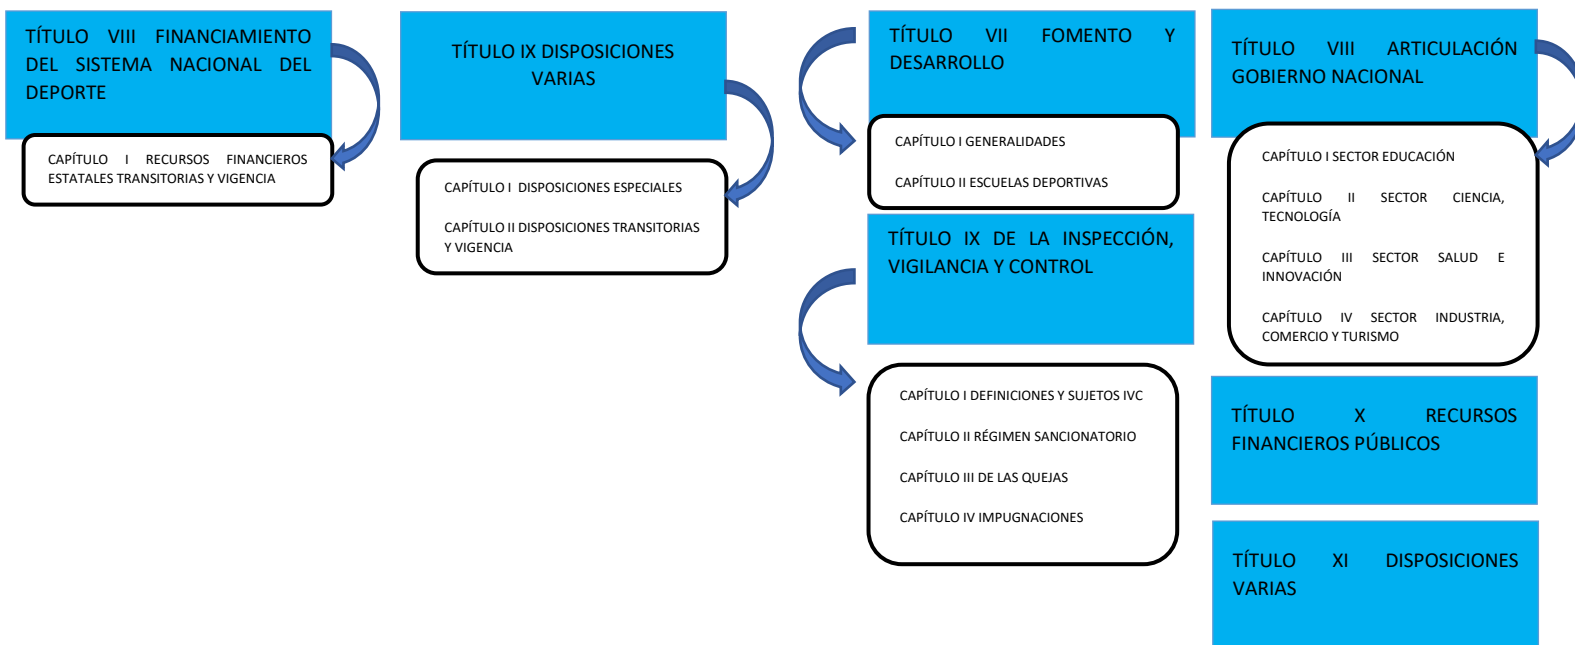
TÍTULO VIII FINANCIAMIENTO DEL SISTEMA NACIONAL DEL DEPORTE

CAPÍTULO I RECURSOS FINANCIEROS ESTATALES TRANSITORIAS Y VIGENCIA

TÍTULO IX DISPOSICIONES VARIAS

CAPÍTULO I DISPOSICIONES ESPECIALES

CAPÍTULO II DISPOSICIONES TRANSITORIAS Y VIGENCIA

TÍTULO VII FOMENTO Y DESARROLLO

CAPÍTULO I GENERALIDADES

CAPÍTULO II ESCUELAS DEPORTIVAS

TÍTULO IX DE LA INSPECCIÓN, VIGILANCIA Y CONTROL

CAPÍTULO I DEFINICIONES Y SUJETOS IVC

CAPÍTULO II RÉGIMEN SANCIONATORIO

CAPÍTULO III DE LAS QUEJAS

CAPÍTULO IV IMPUGNACIONES

TÍTULO VIII ARTICULACIÓN GOBIERNO NACIONAL

CAPÍTULO I SECTOR EDUCACIÓN

CAPÍTULO II SECTOR CIENCIA, TECNOLOGÍA

CAPÍTULO III SECTOR SALUD E INNOVACIÓN

CAPÍTULO IV SECTOR INDUSTRIA, COMERCIO Y TURISMO

TÍTULO X RECURSOS FINANCIEROS PÚBLICOS

TÍTULO XI DISPOSICIONES VARIAS